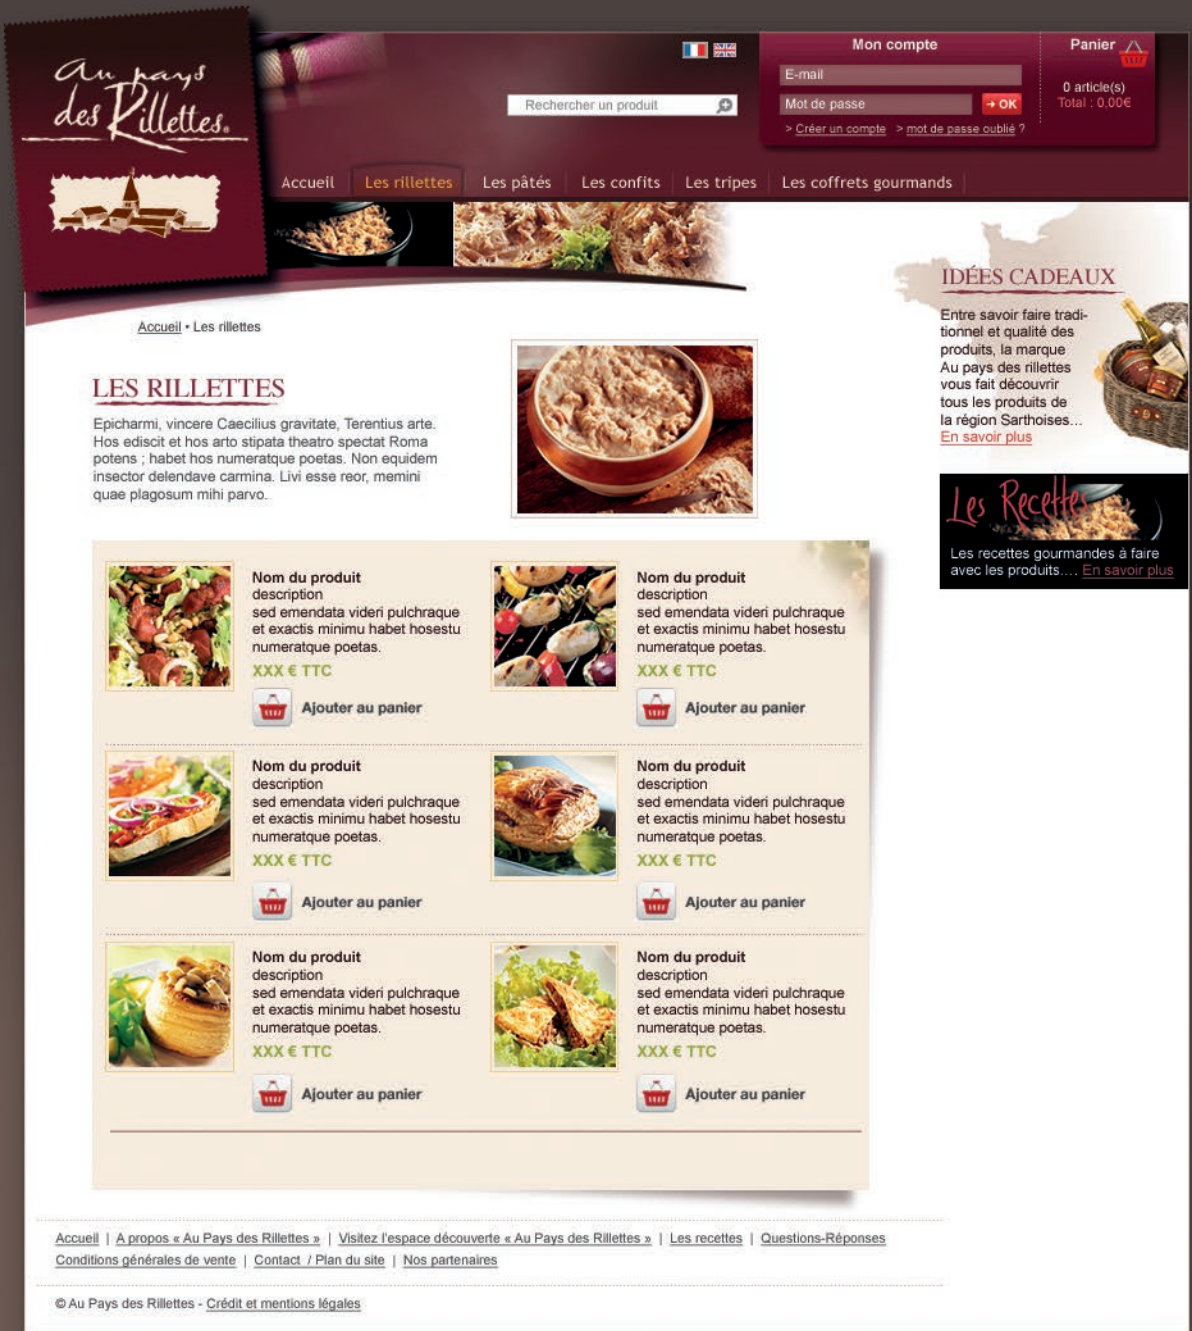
Au pays des Rillettes

Rechercher un produit

Mon compte

E-mail

Mot de passe

→ OK

> Créer un compte > mot de passe oublié ?

Panier

0 article(s)
Total : 0,00€

Accueil | Les rillettes | Les pâtés | Les confits | Les tripes | Les coffrets gourmands

Accueil • Les rillettes

LES RILLETTES

Epicharmi, vincere Caecilius gravitate, Terentius arte. Hos ediscit et hos arto stipata theatro spectat Roma potens ; habet hos numeratque poetas. Non equidem insector delendave carmina. Livi esse reor, memini quae plagosum mihi parvo.

Nom du produit
description
sed emendata videri pulchraque et exactis minimu habet hosestu numeratque poetas.
XXX € TTC
Ajouter au panier

Nom du produit
description
sed emendata videri pulchraque et exactis minimu habet hosestu numeratque poetas.
XXX € TTC
Ajouter au panier

Nom du produit
description
sed emendata videri pulchraque et exactis minimu habet hosestu numeratque poetas.
XXX € TTC
Ajouter au panier

Nom du produit
description
sed emendata videri pulchraque et exactis minimu habet hosestu numeratque poetas.
XXX € TTC
Ajouter au panier

Nom du produit
description
sed emendata videri pulchraque et exactis minimu habet hosestu numeratque poetas.
XXX € TTC
Ajouter au panier

Nom du produit
description
sed emendata videri pulchraque et exactis minimu habet hosestu numeratque poetas.
XXX € TTC
Ajouter au panier

IDÉES CADEAUX

Entre savoir faire traditionnel et qualité des produits, la marque Au pays des rillettes vous fait découvrir tous les produits de la région Sarthoises…
En savoir plus

Les Recettes

Les recettes gourmandes à faire avec les produits…. En savoir plus

Accueil | A propos « Au Pays des Rillettes » | Visitez l'espace découverte « Au Pays des Rillettes » | Les recettes | Questions-Réponses
Conditions générales de vente | Contact / Plan du site | Nos partenaires

© Au Pays des Rillettes - Crédit et mentions légales